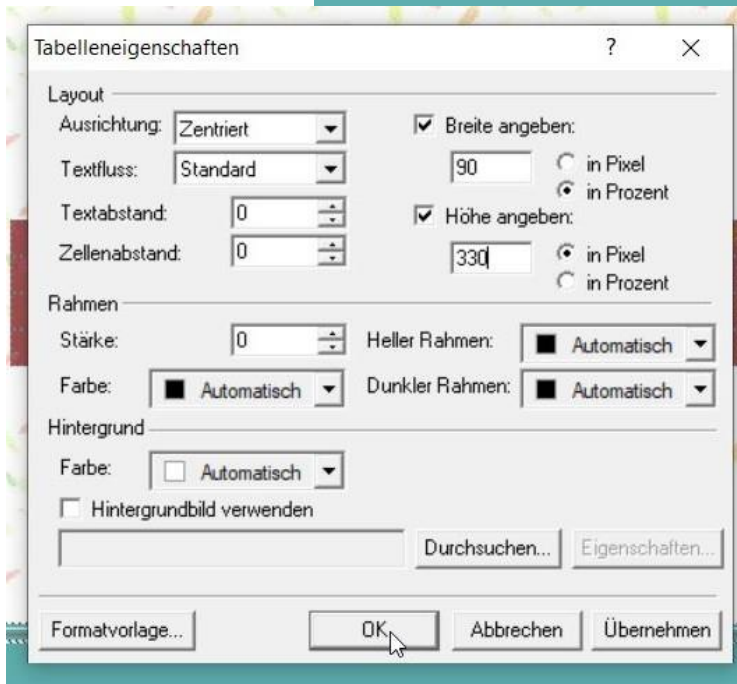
Tabelleneigenschaften ? ×

Layout
Ausrichtung: Zentriert
Textfluss: Standard
Textabstand: 0
Zellenabstand: 0
Breite angeben:
90
in Pixel
in Prozent
Höhe angeben:
330
in Pixel
in Prozent

Rahmen
Stärke: 0
Farbe: Automatisch
Heller Rahmen: Automatisch
Dunkler Rahmen: Automatisch

Hintergrund
Farbe: Automatisch
Hintergrundbild verwenden
Durchsuchen...
Eigenschaften...

Formatvorlage...
OK
Abbrechen
Übernehmen